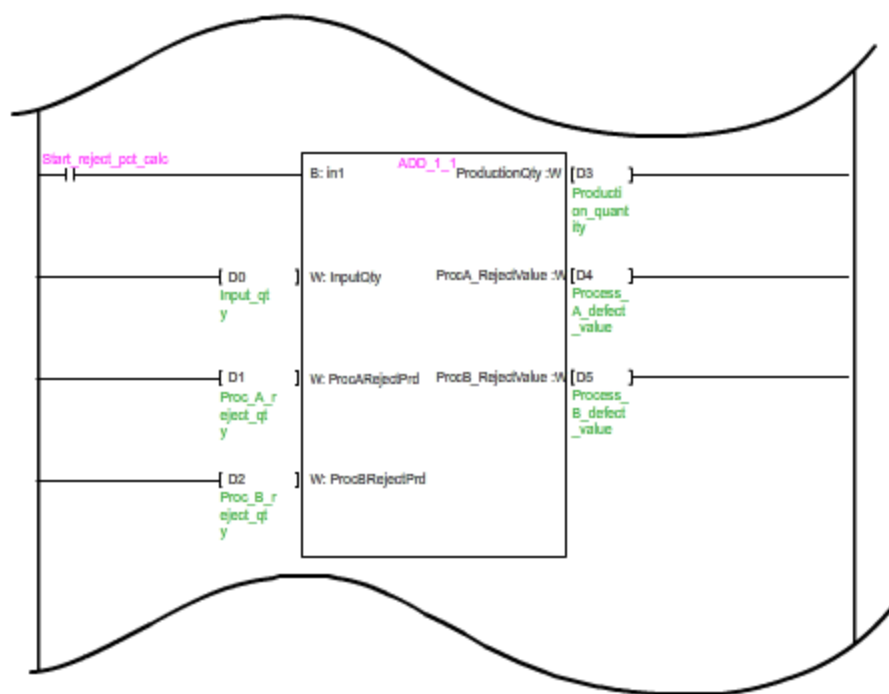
Start_reject_pct_calc

ADD_1_1

B: in1

ProductionQty :W

D3
Production_quantity

D0
Input_qty

W: InputQty

ProcA_RejectValue :W

D4
Process_A_defect_value

D1
Proc_A_reject_qty

W: ProcARejectPrd

ProcB_RejectValue :W

D5
Process_B_defect_value

D2
Proc_B_reject_qty

W: ProcBRejectPrd